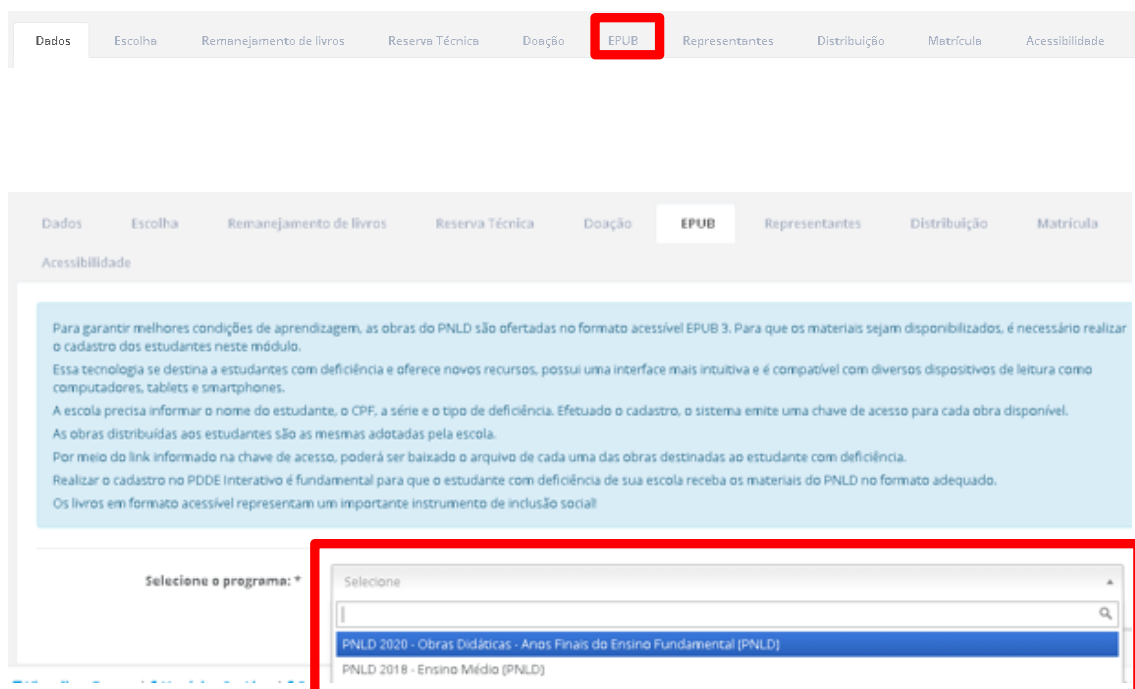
Dados Escolha Remanejamento de livros Reserva Técnica Doação EPUB Representantes Distribuição Matrícula Acessibilidade

Dados Escolha Remanejamento de livros Reserva Técnica Doação EPUB Representantes Distribuição Matrícula Acessibilidade

Para garantir melhores condições de aprendizagem, as obras do PNLD são ofertadas no formato acessível EPUB 3. Para que os materiais sejam disponibilizados, é necessário realizar o cadastro dos estudantes neste módulo.
Essa tecnologia se destina a estudantes com deficiência e oferece novos recursos, possui uma interface mais intuitiva e é compatível com diversos dispositivos de leitura como computadores, tablets e smartphones.
A escola precisa informar o nome do estudante, o CPF, a série e o tipo de deficiência. Efetuado o cadastro, o sistema emite uma chave de acesso para cada obra disponível.
As obras distribuídas aos estudantes são as mesmas adotadas pela escola.
Por meio do link informado na chave de acesso, poderá ser baixado o arquivo de cada uma das obras destinadas ao estudante com deficiência.
Realizar o cadastro no PDDE Interativo é fundamental para que o estudante com deficiência de sua escola receba os materiais do PNLD no formato adequado.
Os livros em formato acessível representam um importante instrumento de inclusão social!

Selecione o programa: * Selecione

PNLD 2020 - Obras Didáticas - Anos Finais do Ensino Fundamental (PNLD)
PNLD 2018 - Ensino Médio (PNLD)